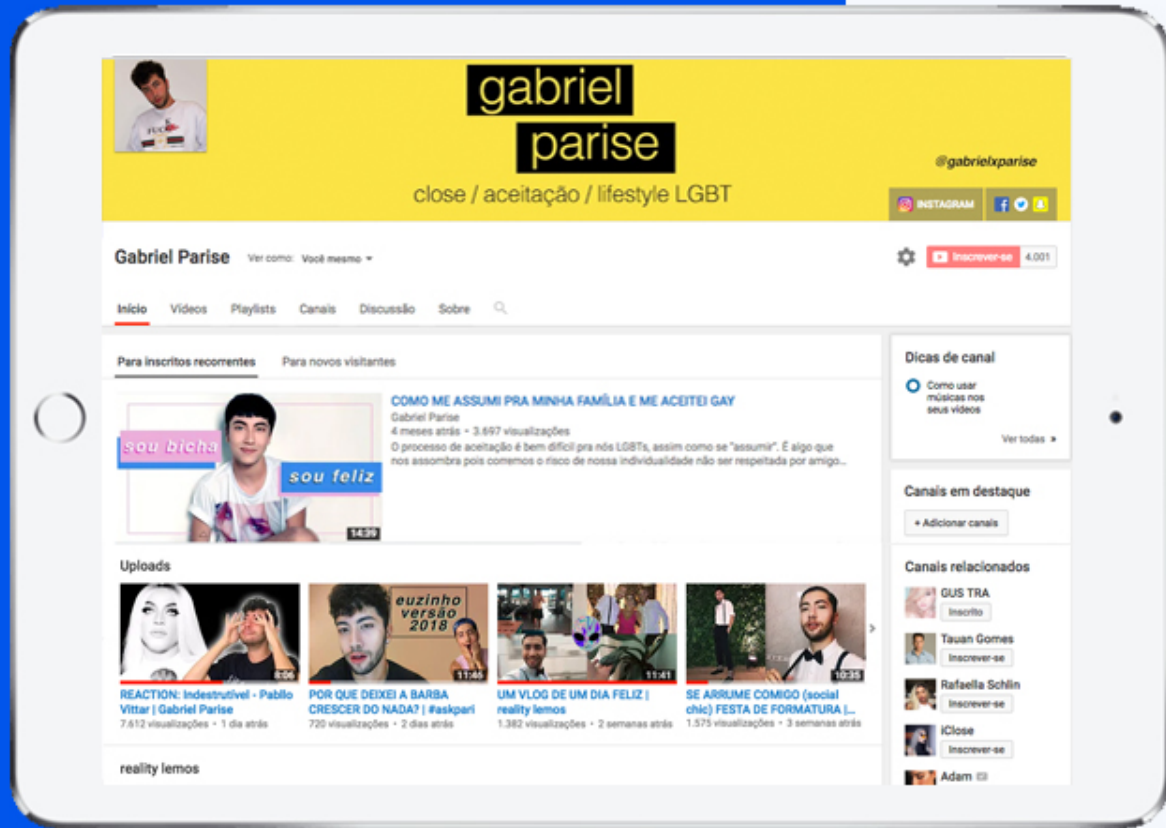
gabriel parise

close / aceitação / lifestyle LGBT

@gabrielxparise

INSTAGRAM

Gabriel Parise

Ver como: Você mesmo

Inscrever-se 4.001

Início Vídeos Playlists Canais Discussão Sobre

Para inscritos recorrentes Para novos visitantes

sou bicha sou feliz

14:39

COMO ME ASSUMI PRA MINHA FAMÍLIA E ME ACEITEI GAY

Gabriel Parise

4 meses atrás • 3.697 visualizações

O processo de aceitação é bem difícil pra nós LGBTs, assim como se "assumir". É algo que nos assombra pois corremos o risco de nossa individualidade não ser respeitada por amigo...

Uploads

8:06

REACTION: Indestrutível - Pabllo Vittar | Gabriel Parise

7.612 visualizações • 1 dia atrás

euzinho versão 2018

11:46

POR QUE DEIXEI A BARBA CRESCER DO NADA? | #askpari

720 visualizações • 2 dias atrás

11:41

UM VLOG DE UM DIA FELIZ | reality lemos

1.382 visualizações • 2 semanas atrás

10:35

SE ARRUME COMIGO (social chic) FESTA DE FORMATURA |...

1.575 visualizações • 3 semanas atrás

reality lemos

Dicas de canal

Como usar músicas nos seus vídeos

Ver todas

Canais em destaque

+ Adicionar canais

Canais relacionados

GUS TRA

Inscrito

Tauan Gomes

Inscrever-se

Rafaella Schlin

Inscrever-se

iClose

Inscrever-se

Adam